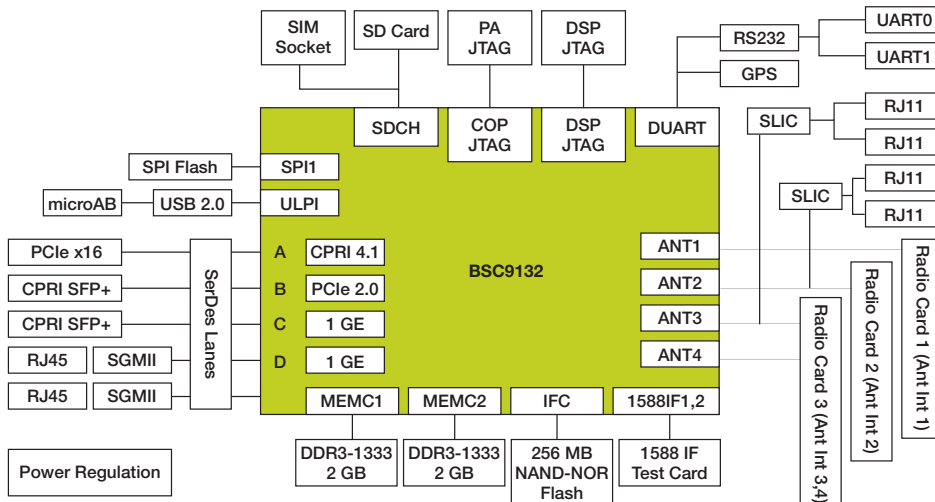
SIM Socket

SD Card

PA JTAG

DSP JTAG

RS232

UART0

UART1

GPS

SDCH

COP JTAG

DSP JTAG

DUART

SLIC

RJ11

RJ11

SLIC

RJ11

RJ11

SPI Flash

SPI1

microAB

USB 2.0

ULPI

PCIe x16

CPRI SFP+

CPRI SFP+

RJ45

SGMII

RJ45

SGMII

SerDes Lanes

A

CPRI 4.1

B

PCIe 2.0

C

1 GE

D

1 GE

BSC9132

ANT1

ANT2

ANT3

ANT4

Radio Card 1 (Ant Int 1)

Radio Card 2 (Ant Int 2)

Radio Card 3 (Ant Int 3,4)

MEMC1

MEMC2

IFC

1588IF1,2

DDR3-1333 2 GB

DDR3-1333 2 GB

256 MB NAND-NOR Flash

1588 IF Test Card

Power Regulation